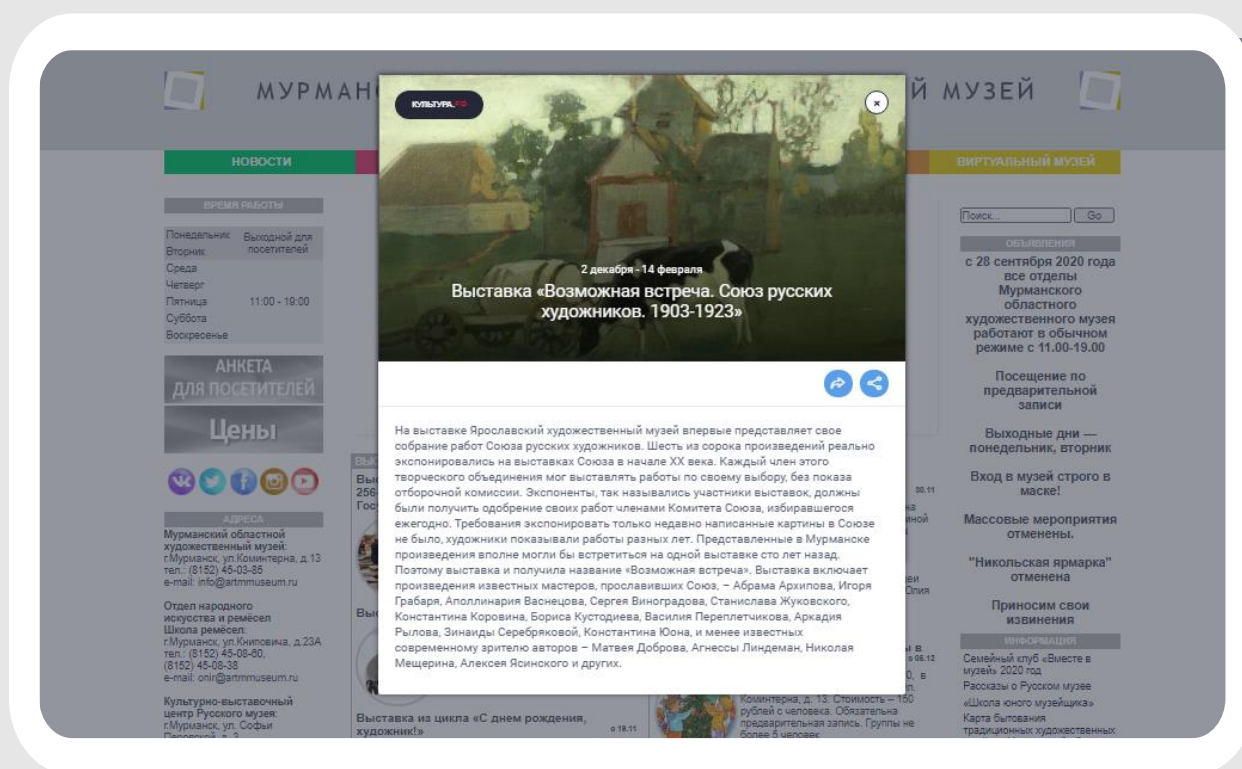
МУРМАН

Й МУЗЕЙ

НОВОСТИ

ВИРТУАЛЬНЫЙ МУЗЕЙ

ВРЕМЯ РАБОТЫ

| | |
|---|---|
| Понедельник | Выходной для посетителей |
| Вторник | |
| Среда | |
| Четверг | |
| Пятница | 11:00 - 19:00 |
| Суббота | |
| Воскресенье | |

АНКЕТА ДЛЯ ПОСЕТИТЕЛЕЙ

Цены

АДРЕСА

Мурманский областной художественный музей: г.Мурманск, ул.Коминтерна, д.13 тел.: (8152) 45-03-85 e-mail: info@artmmuseum.ru

Отдел народного искусства и ремесел Школа ремесел: г.Мурманск, ул.Книповича, д.23А тел.: (8152) 45-08-60, (8152) 45-08-38 e-mail: onir@artmmuseum.ru

Культурно-выставочный центр Русского музея: г.Мурманск, ул. Софьи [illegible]

КУЛЬТУРА.РФ

2 декабря - 14 февраля

Выставка «Возможная встреча. Союз русских художников. 1903-1923»

На выставке Ярославский художественный музей впервые представляет свое собрание работ Союза русских художников. Шесть из сорока произведений реально экспонировались на выставках Союза в начале XX века. Каждый член этого творческого объединения мог выставлять работы по своему выбору, без показа отборочной комиссии. Экспоненты, так назывались участники выставок, должны были получить одобрение своих работ членами Комитета Союза, избиравшегося ежегодно. Требования экспонировать только недавно написанные картины в Союзе не было, художники показывали работы разных лет. Представленные в Мурманске произведения вполне могли бы встретиться на одной выставке сто лет назад. Поэтому выставка и получила название «Возможная встреча». Выставка включает произведения известных мастеров, прославивших Союз, – Абрама Архипова, Игоря Грабаря, Аполлинария Васнецова, Сергея Виноградова, Станислава Жуковского, Константина Коровина, Бориса Кустодиева, Василия Переплетчикова, Аркадия Рылова, Зинаиды Серебряковой, Константина Юона, и менее известных современному зрителю авторов – Матвея Доброва, Агнессы Линдеман, Николая Мещерина, Алексея Ясинского и других.

Выставка из цикла «С днем рождения, художник!»

Коминтерна, д. 13. Стоимость – 150 рублей с человека. Обязательна предварительная запись. Группы не более 5 человек

Поиск...

Go

ОБЪЯВЛЕНИЯ

с 28 сентября 2020 года все отделы Мурманского областного художественного музея работают в обычном режиме с 11.00-19.00

Посещение по предварительной записи

Выходные дни — понедельник, вторник

Вход в музей строго в маске!

Массовые мероприятия отменены.

"Никольская ярмарка" отменена

Приносим свои извинения

ИНФОРМАЦИЯ

Семейный клуб «Вместе в музей» 2020 год

Рассказы о Русском музее

«Школа юного музейщика»

Карта бытования традиционных художественных